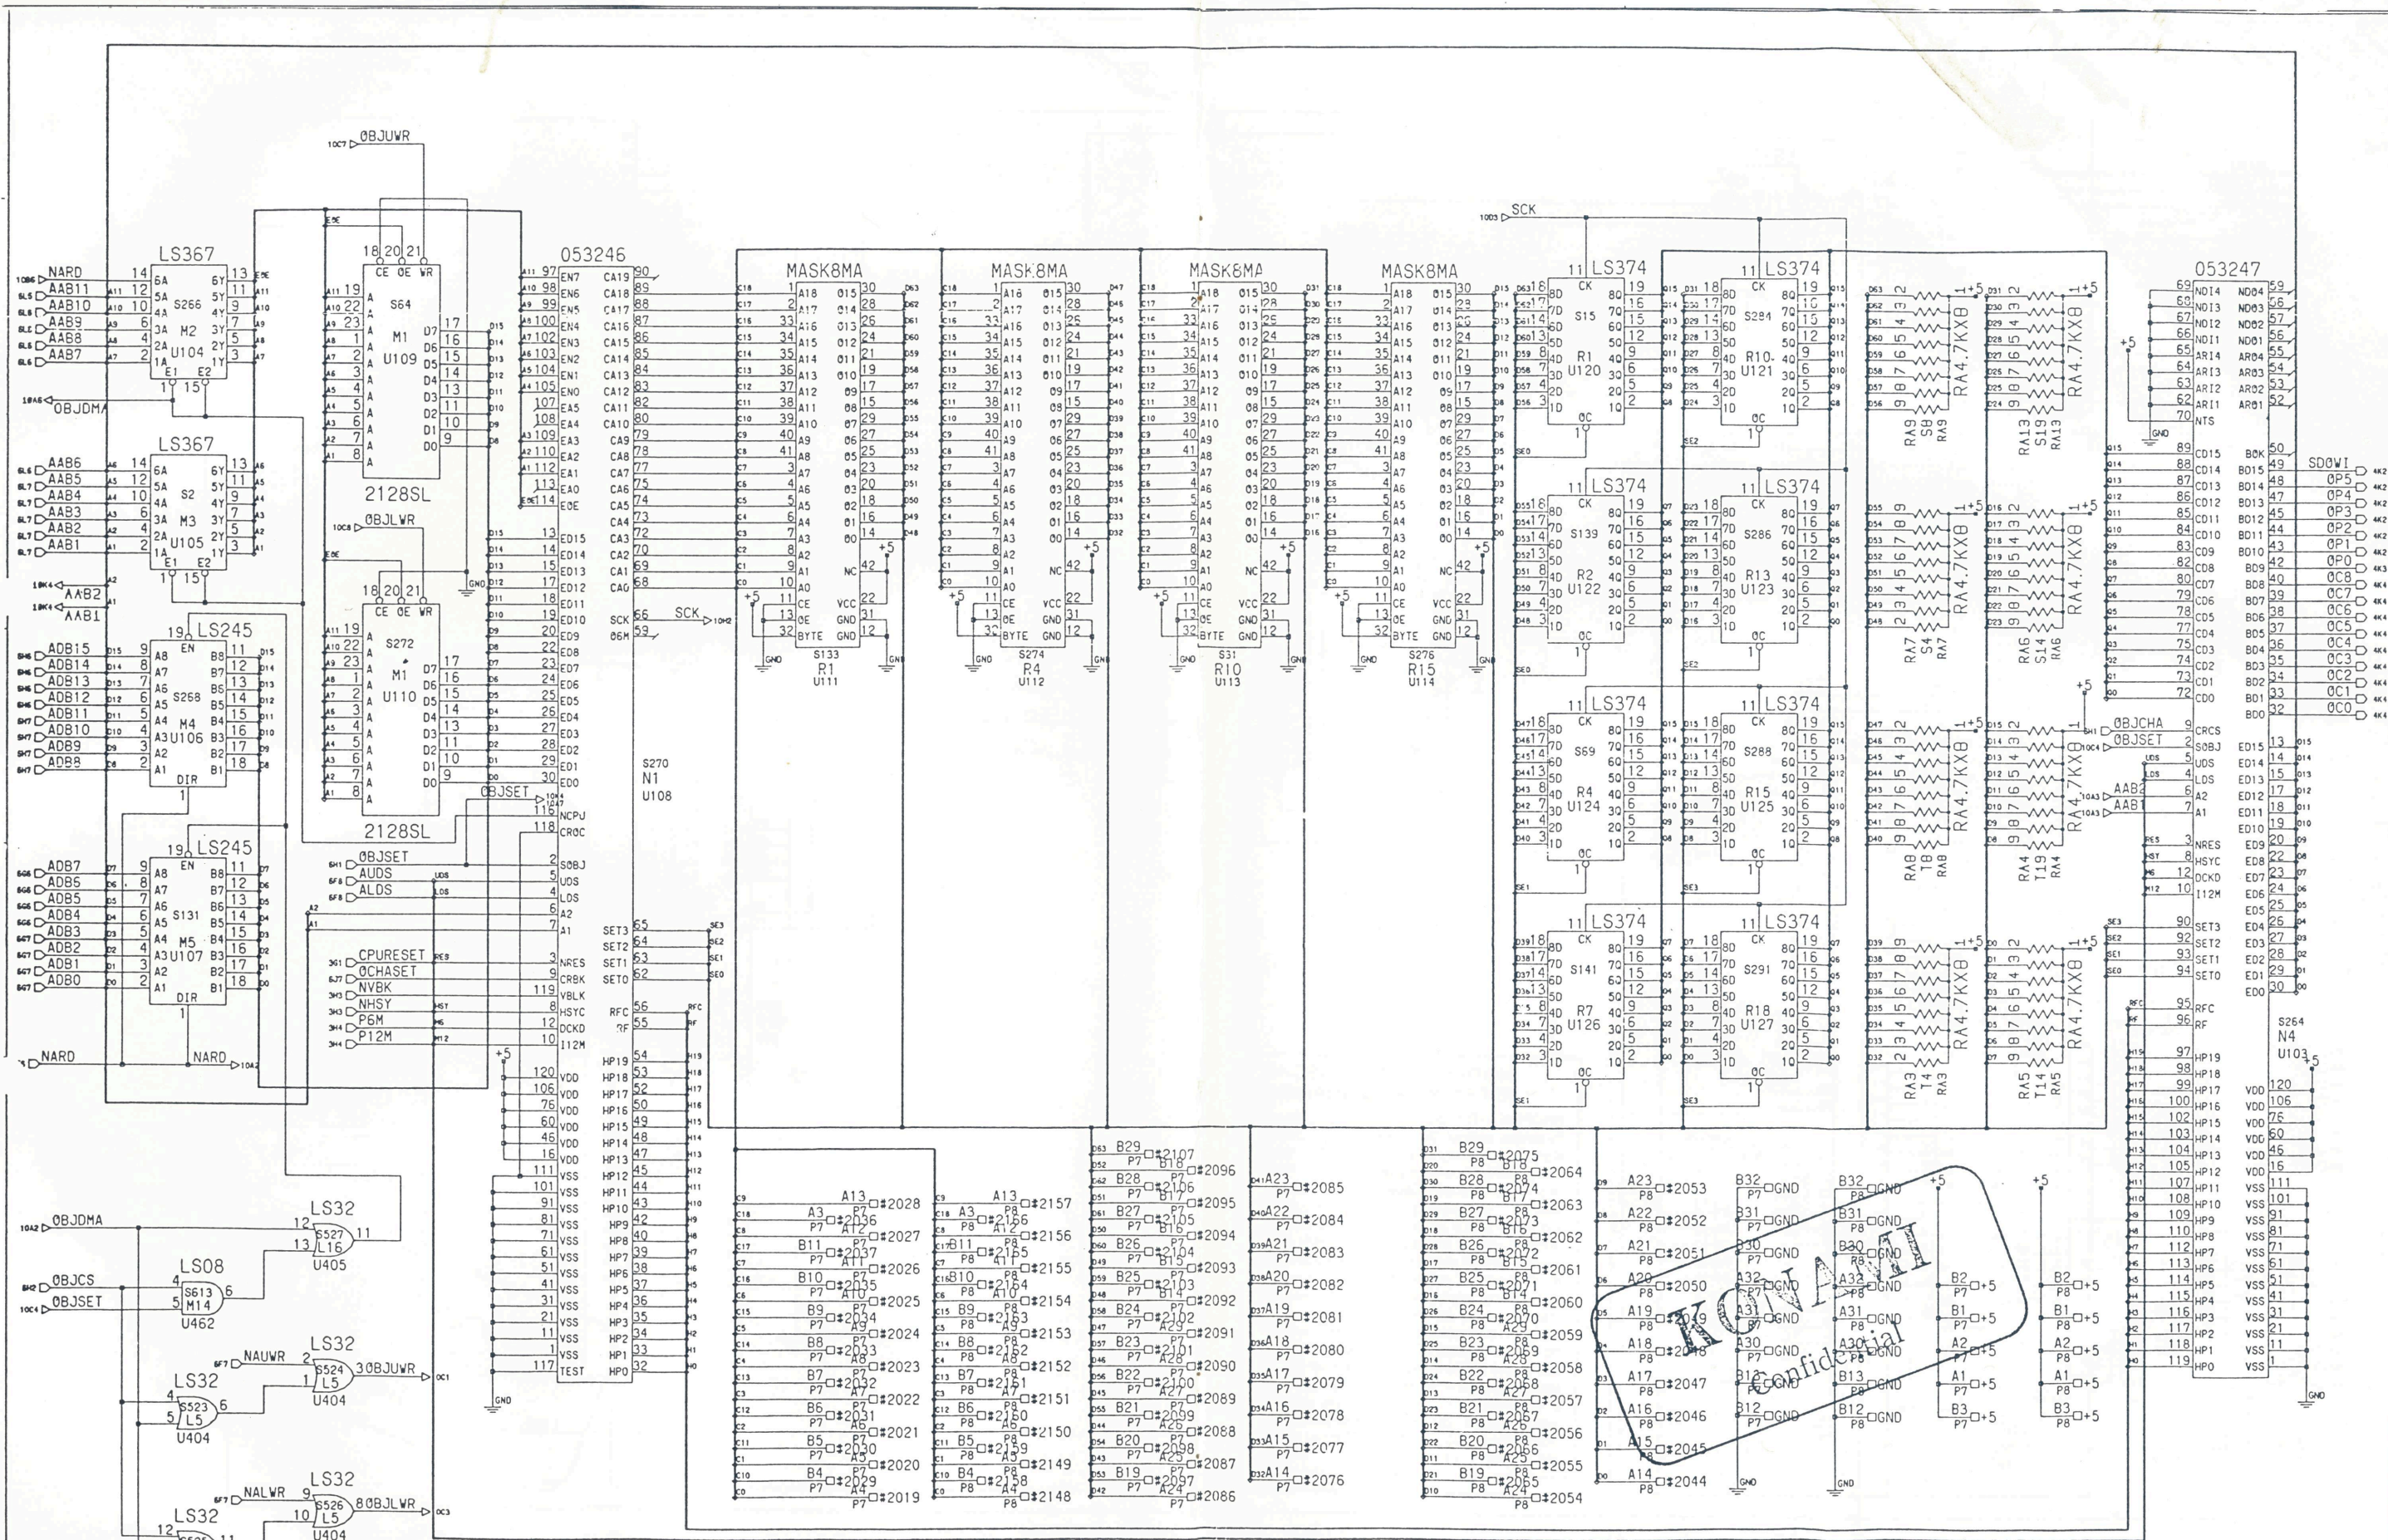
0BJUWR

LS367
S266
M2
U104

LS367
S2
M3
U105

0BJDMA

LS245
S268
M4
U106
DIR

LS245
S131
M5
U107
DIR

NARD
AAB11
AAB10
AAB9
AAB8
AAB7
AAB6
AAB5
AAB4
AAB3
AAB2
AAB1
AAB2
AAB1
ADB15
ADB14
ADB13
ADB12
ADB11
ADB10
ADB9
ADB8
ADB7
ADB6
ADB5
ADB4
ADB3
ADB2
ADB1
ADB0
NARD

S64
M1
U109
2128SL

0BJLWR

S272
M1
U110
2128SL

053246
S270
N1
U108

0BJSET
AUDS
ALDS
CPURESET
0CHASET
NVBK
NHSY
P6M
P12M

SCK

MASK8MA
S133
R1
U111

MASK8MA
S274
R4
U112

MASK8MA
S31
R10
U113

MASK8MA
S276
R15
U114

SCK

LS374
S15
R1
U120

LS374
S284
R10
U121

LS374
S139
R2
U122

LS374
S286
R13
U123

LS374
S69
R4
U124

LS374
S288
R15
U125

LS374
S141
R7
U126

LS374
S291
R18
U127

RA4.7KX8
RA9 S8 RA9
RA13 S19 RA13
RA7 S4 RA7
RA6 S14 RA6
RA8 T8 RA8
RA4 T19 RA4
RA3 T4 RA3
RA5 T14 RA5

053247
S264
N4
U103

0BJCHA
0BJSET
AAB2
AAB1

SD0WI
0P5
0P4
0P3
0P2
0P1
0P0
0C8
0C7
0C6
0C5
0C4
0C3
0C2
0C1
0C0

LS32
S527
L16
U405

0BJDMA

LS08
S613
M14
U462

0BJCS
0BJSET

LS32
S524
L5
U404
NAUWR
0BJUWR

LS32
S523
L5
U404

LS32
S526
L5
U404
NALWR
0BJLWR

LS32

KONAMI
Confidential